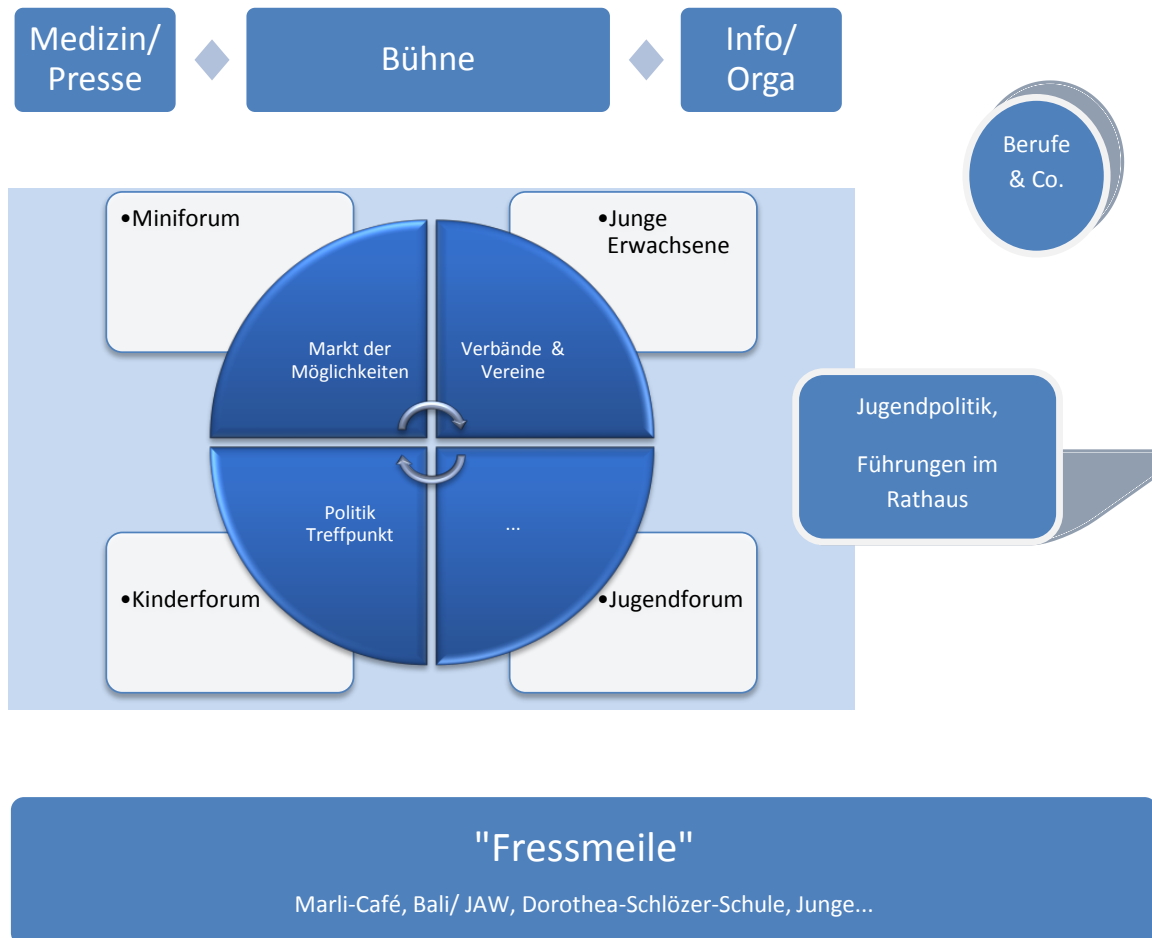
Medizin/ Presse

Bühne

Info/ Orga

Berufe & Co.

•Miniforum

•Junge Erwachsene

Markt der Möglichkeiten

Verbände & Vereine

Politik Treffpunkt

...

•Kinderforum

•Jugendforum

Jugendpolitik,

Führungen im Rathaus

"Fressmeile"

Marli-Café, Bali/ JAW, Dorothea-Schlözer-Schule, Junge...